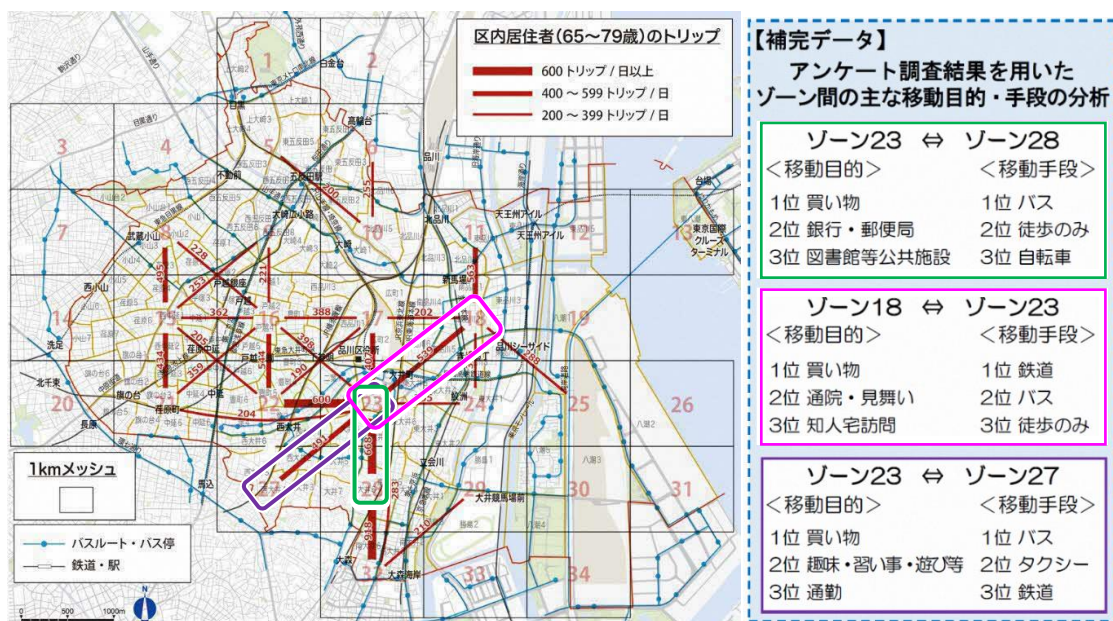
区内居住者(65～79歳)のトリップ

600 トリップ / 日以上
400 ～ 599 トリップ / 日
200 ～ 399 トリップ / 日

1 2 3 4 5 6 7 8 9 10 11 12 14 15 16 17 18 19 20 21 22 23 24 25 26 27 28 29 30 31 32 33 34

228 495 251 221 362 388 205 359 434 398 539 190 600 204 391 608 283 210 918 200 255 263 388

1kmメッシュ

バスルート・バス停
鉄道・駅

0 500 1000m

【補完データ】
アンケート調査結果を用いた
ゾーン間の主な移動目的・手段の分析

ゾーン23 ⇔ ゾーン28
＜移動目的＞ ＜移動手段＞
1位 買い物 1位 バス
2位 銀行・郵便局 2位 徒歩のみ
3位 図書館等公共施設 3位 自転車

ゾーン18 ⇔ ゾーン23
＜移動目的＞ ＜移動手段＞
1位 買い物 1位 鉄道
2位 通院・見舞い 2位 バス
3位 知人宅訪問 3位 徒歩のみ

ゾーン23 ⇔ ゾーン27
＜移動目的＞ ＜移動手段＞
1位 買い物 1位 バス
2位 趣味・習い事・遊び等 2位 タクシー
3位 通勤 3位 鉄道